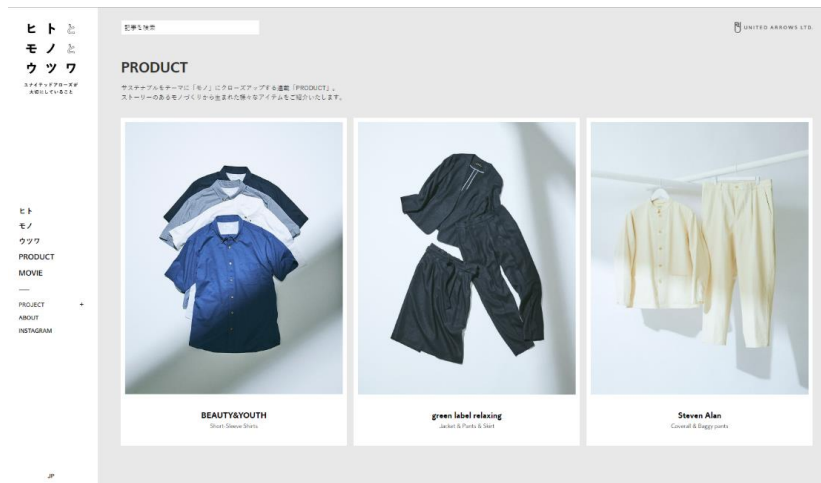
ヒト と
モノ と
ウツワ
ユナイテッドアローズが大切にしていること

記事を検索

UNITED ARROWS LTD.

PRODUCT

サステナブルをテーマに「モノ」にクローズアップする連載「PRODUCT」。
ストーリーのあるモノづくりから生まれた様々なアイテムをご紹介いたします。

ヒト
モノ
ウツワ
PRODUCT
MOVIE

PROJECT +
ABOUT
INSTAGRAM

BEAUTY&YOUTH
Short-Sleeve Shirts

green label relaxing
Jacket & Pants & Skirt

Steven Alan
Coverall & Baggy pants

JP